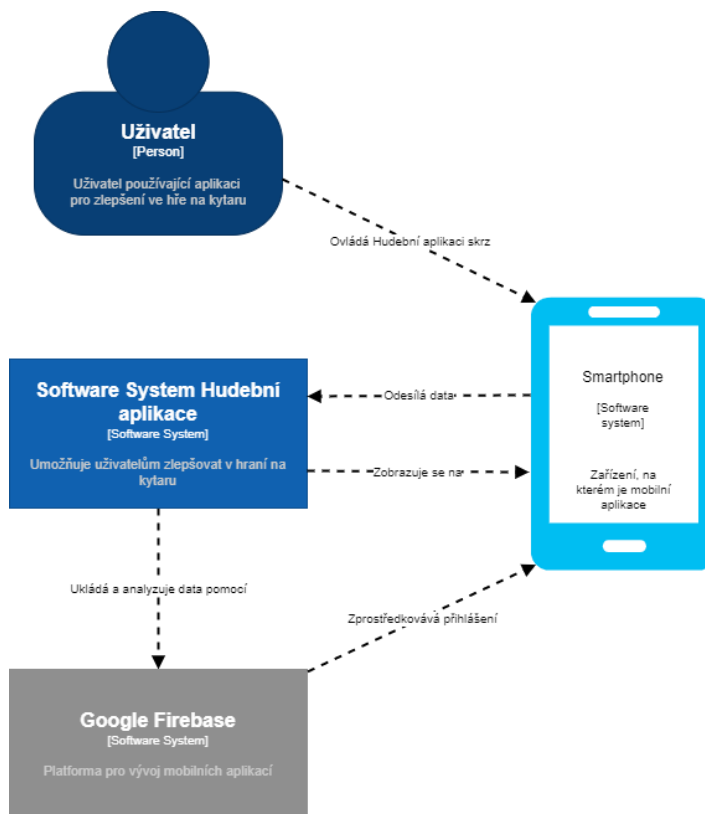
Uživatel
[Person]

Uživatel používající aplikaci pro zlepšení ve hře na kytaru

Ovládá Hudební aplikaci skrz

Software System Hudební aplikace
[Software System]

Umožňuje uživatelům zlepšovat v hraní na kytaru

Odesílá data

Zobrazuje se na

Smartphone

[Software system]

Zařízení, na kterém je mobilní aplikace

Ukládá a analyzuje data pomocí

Zprostředkovává přihlášení

Google Firebase
[Software System]

Platforma pro vývoj mobilních aplikací